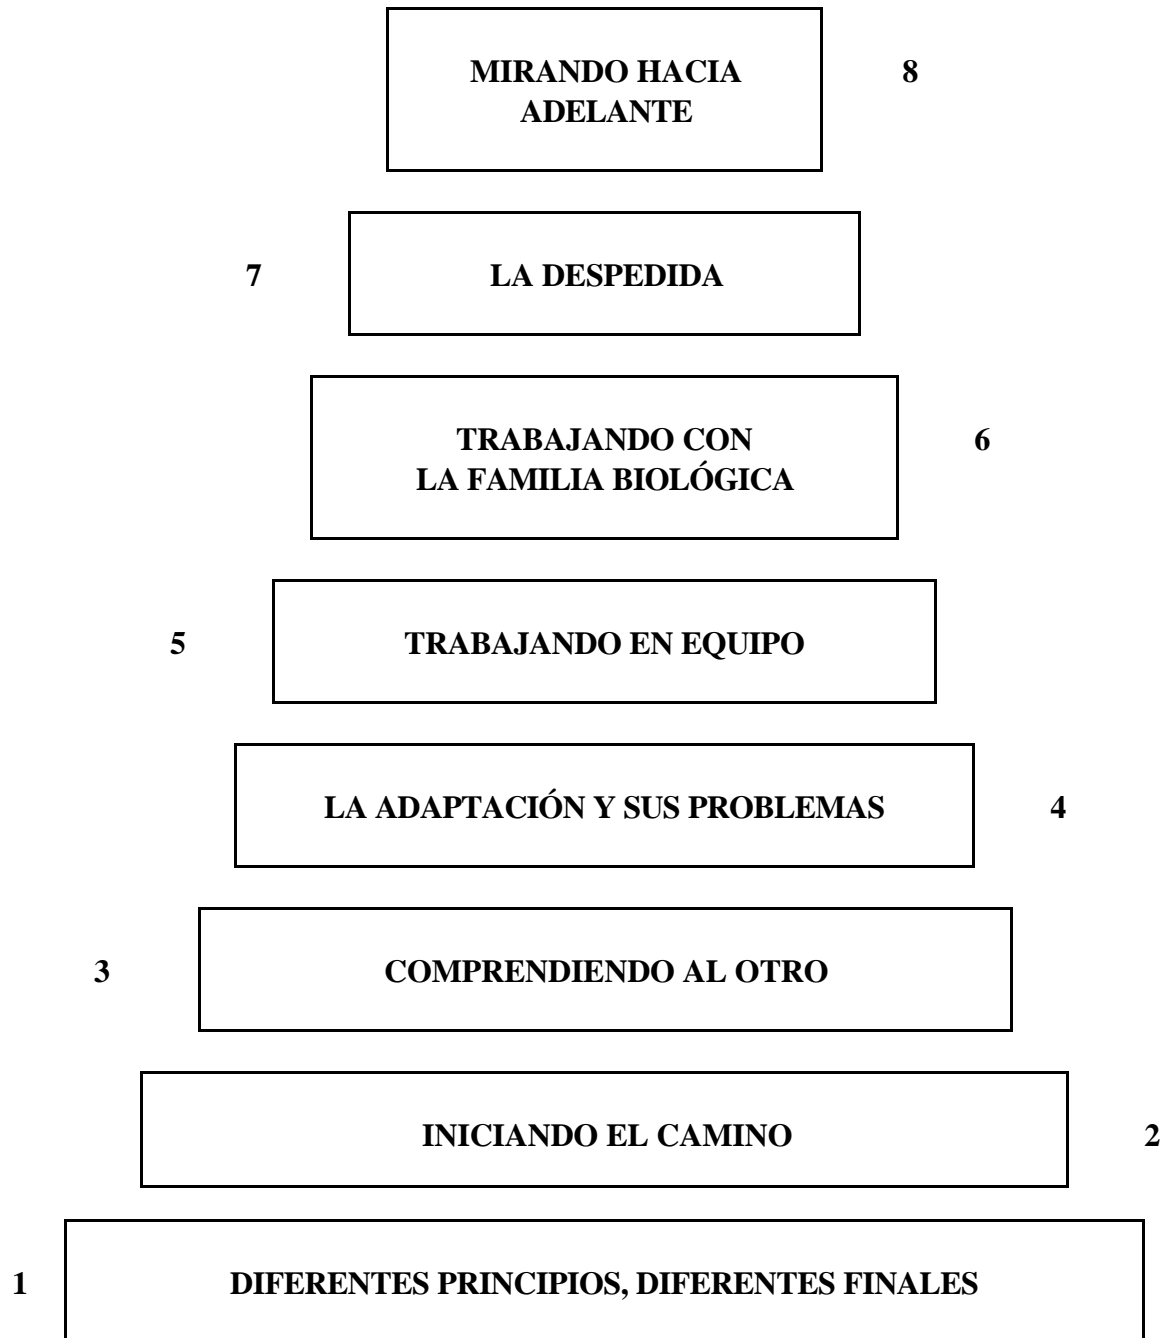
MIRANDO HACIA ADELANTE 8

7 LA DESPEDIDA

TRABAJANDO CON LA FAMILIA BIOLÓGICA 6

5 TRABAJANDO EN EQUIPO

LA ADAPTACIÓN Y SUS PROBLEMAS 4

3 COMPRENDIENDO AL OTRO

INICIANDO EL CAMINO 2

1 DIFERENTES PRINCIPIOS, DIFERENTES FINALES